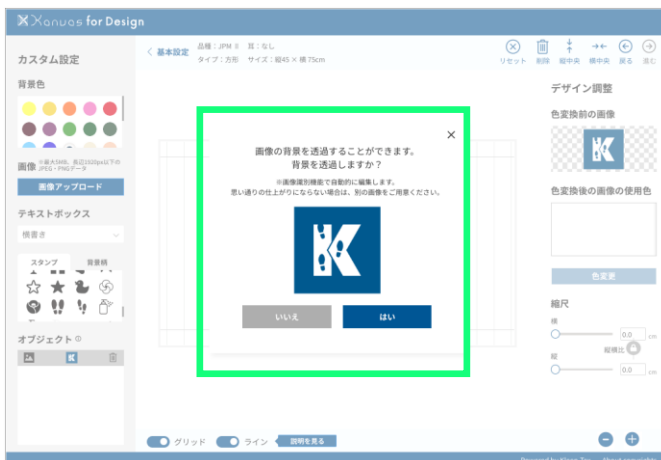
Xanvas for Design

カスタム設定

背景色

画像 ※最大5MB、長辺1020px以下の JPEG・PNGデータ

画像アップロード

テキストボックス

横書き

スタンプ 背景柄

オブジェクト

< 基本設定 品種：JPM Ⅱ 耳：なし タイプ：方形 サイズ：縦45 × 横75cm

リセット 削除 縦中央 横中央 戻る 進む

デザイン調整

色変換前の画像

色変換後の画像の使用色

色変更

縮尺

横

0.0 cm

縦横比

縦

0.0 cm

×

画像の背景を透過することができます。
背景を透過しますか？

※画像識別機能で自動的に編集します。
思い通りの仕上がりにならない場合は、別の画像をご用意ください。

いいえ

はい

グリッド ライン 説明を見る